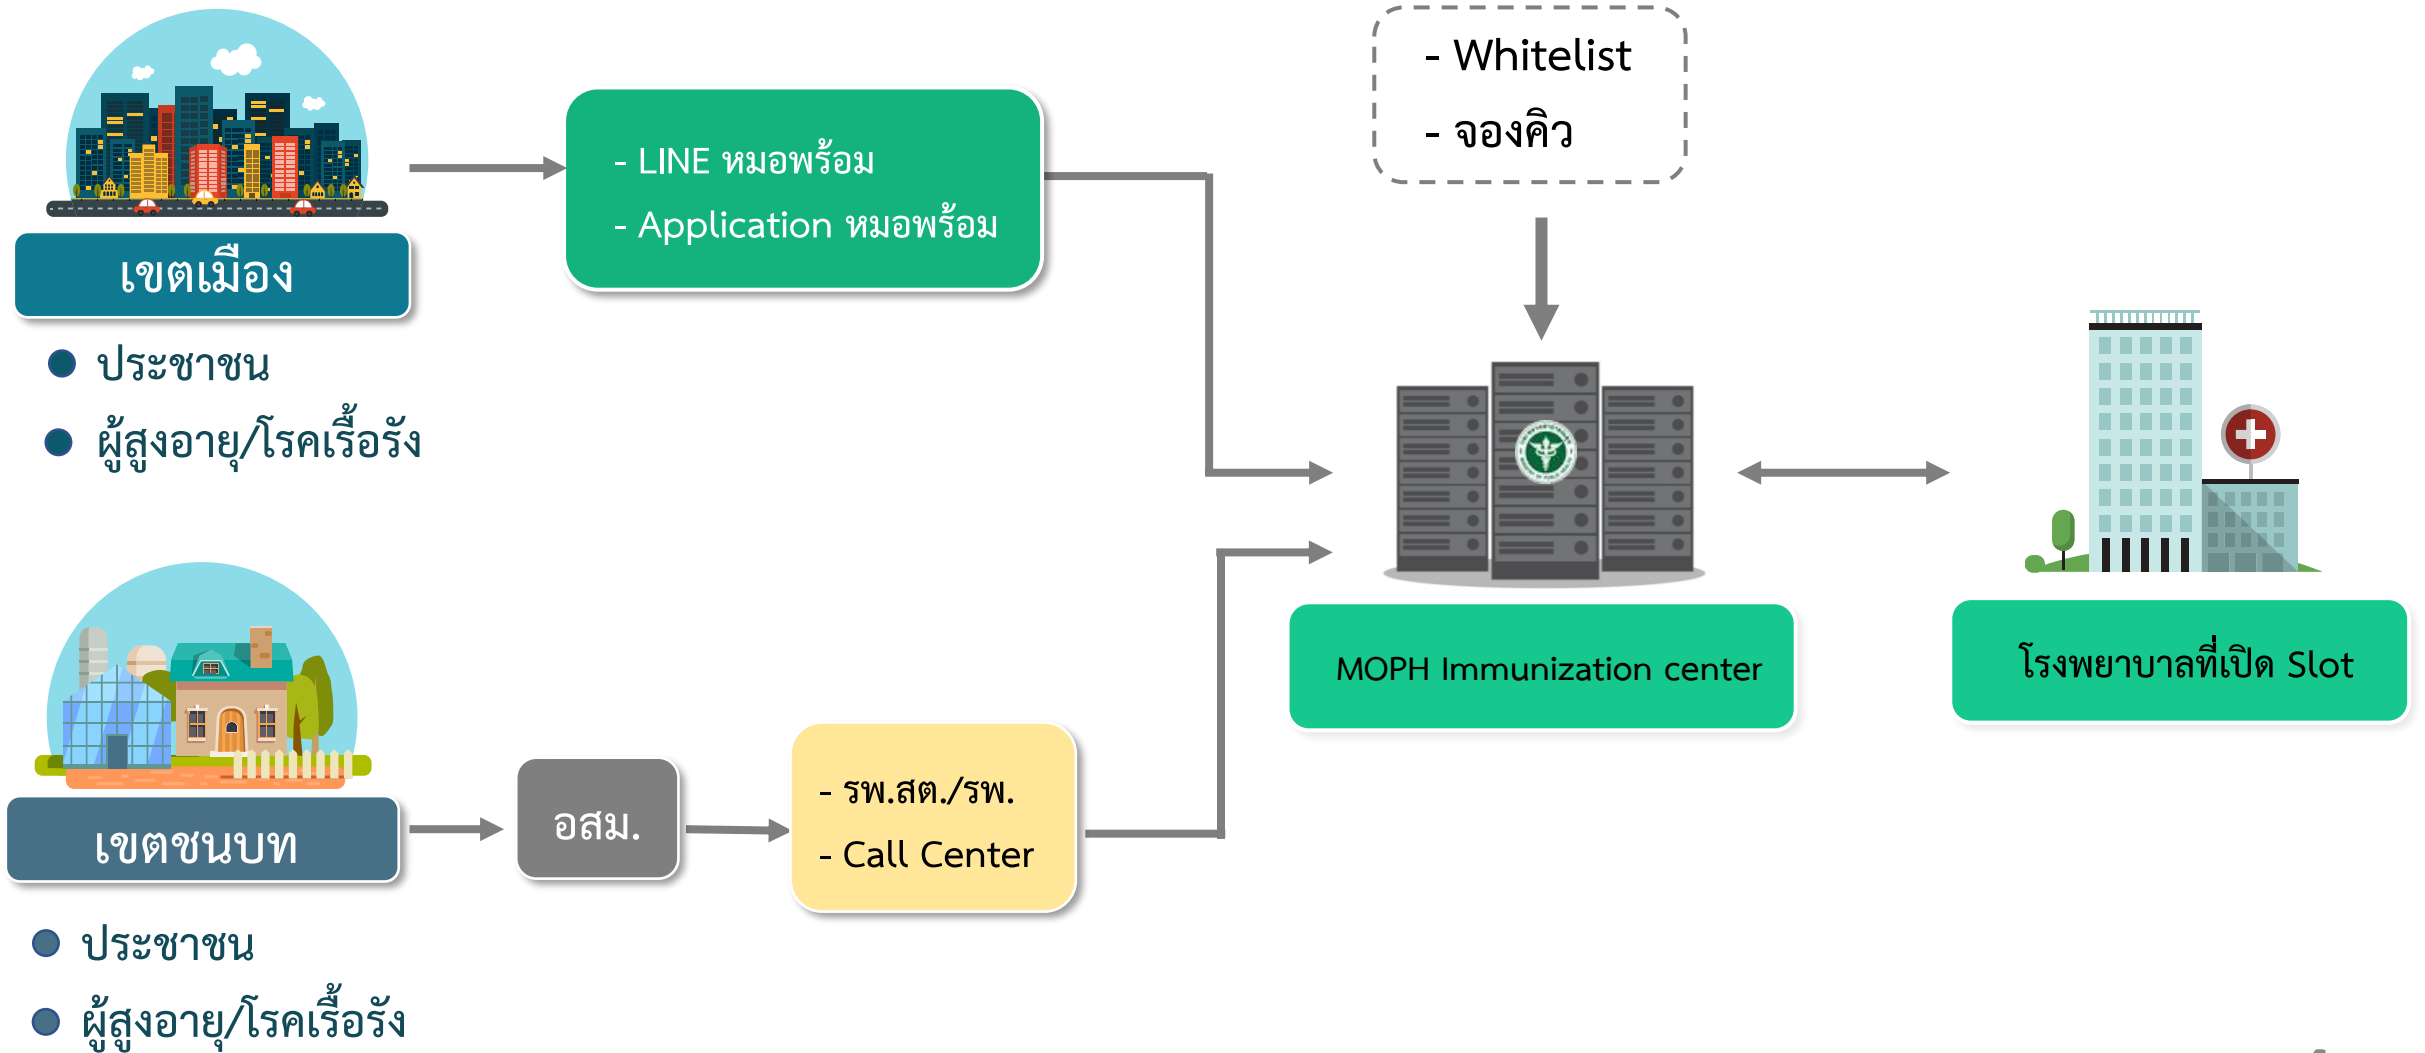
เขตเมือง

- ประชาชน
- ผู้สูงอายุ/โรคเรื้อรัง

- LINE หมอพร้อม
- Application หมอพร้อม

- Whitelist
- จองคิว

MOPH Immunization center

โรงพยาบาลที่เปิด Slot

เขตชนบท

- ประชาชน
- ผู้สูงอายุ/โรคเรื้อรัง

อสม.

- รพ.สต./รพ.
- Call Center